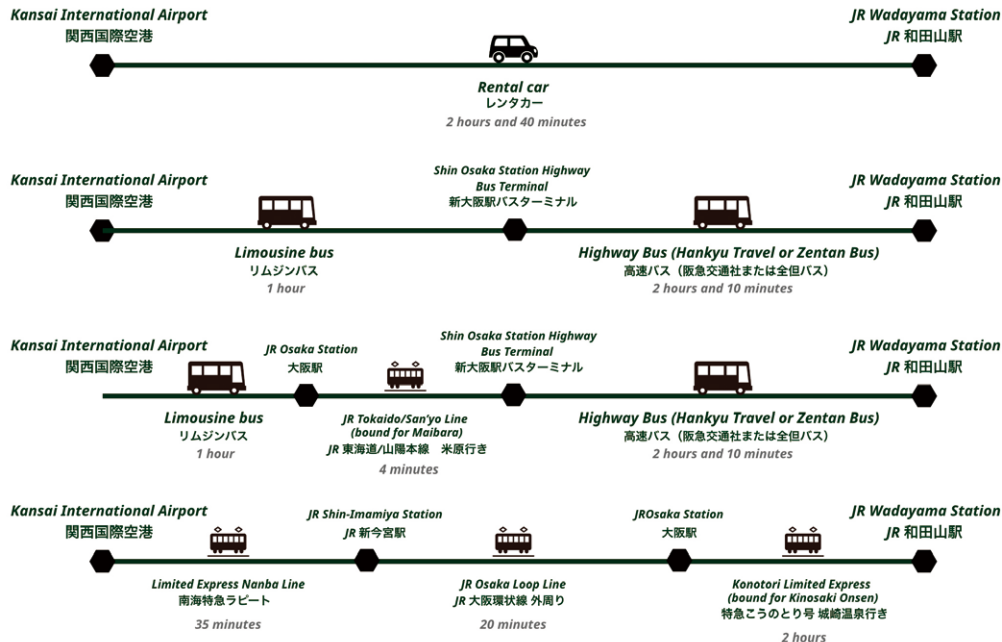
Kansai International Airport
関西国際空港

JR Wadayama Station
JR 和田山駅

Rental car
レンタカー
2 hours and 40 minutes

Kansai International Airport
関西国際空港

Shin Osaka Station Highway Bus Terminal
新大阪駅バスターミナル

JR Wadayama Station
JR 和田山駅

Limousine bus
リムジンバス
1 hour

Highway Bus (Hankyu Travel or Zentan Bus)
高速バス（阪急交通社または全但バス）
2 hours and 10 minutes

Kansai International Airport
関西国際空港

JR Osaka Station
大阪駅

Shin Osaka Station Highway Bus Terminal
新大阪駅バスターミナル

JR Wadayama Station
JR 和田山駅

Limousine bus
リムジンバス
1 hour

JR Tokaido/San'yo Line (bound for Maibara)
JR 東海道/山陽本線 米原行き
4 minutes

Highway Bus (Hankyu Travel or Zentan Bus)
高速バス（阪急交通社または全但バス）
2 hours and 10 minutes

Kansai International Airport
関西国際空港

JR Shin-Imamiya Station
JR 新今宮駅

JROsaka Station
大阪駅

JR Wadayama Station
JR 和田山駅

Limited Express Nanba Line
南海特急ラピート
35 minutes

JR Osaka Loop Line
JR 大阪環状線 外周り
20 minutes

Konotori Limited Express (bound for Kinosaki Onsen)
特急こうのとり号 城崎温泉行き
2 hours